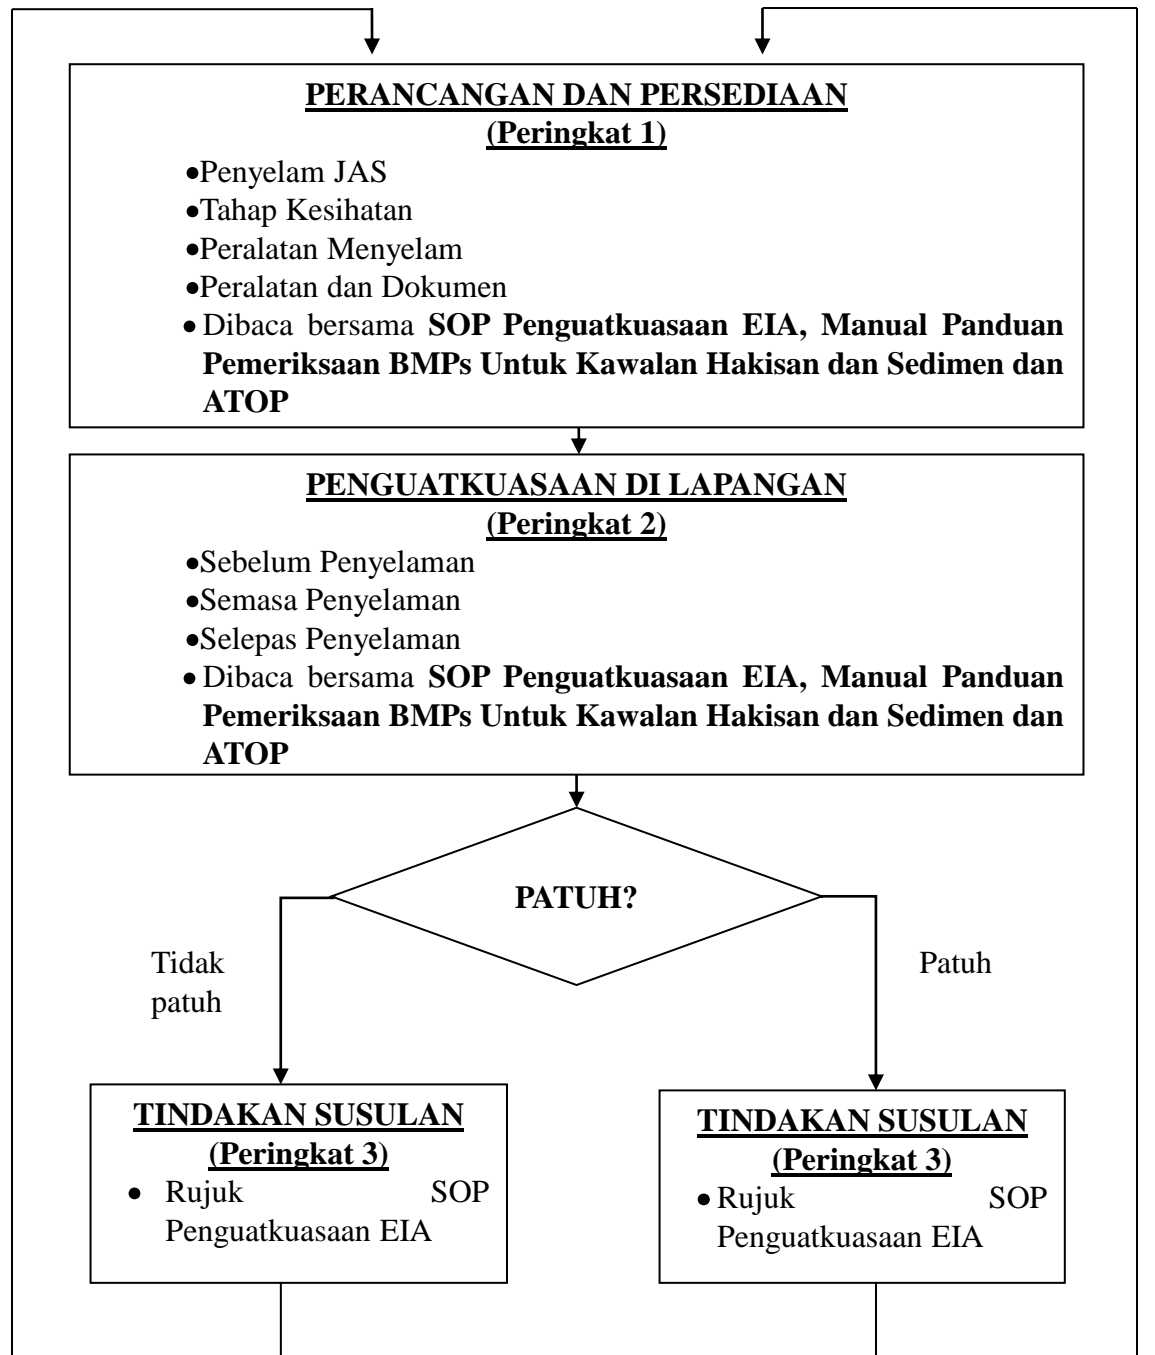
PERANCANGAN DAN PERSEDIAAN
(Peringkat 1)

- Penyelam JAS
- Tahap Kesihatan
- Peralatan Menyelam
- Peralatan dan Dokumen
- Dibaca bersama **SOP Penguatkuasaan EIA, Manual Panduan Pemeriksaan BMPs Untuk Kawalan Hakisan dan Sedimen dan ATOP**

PENGUATKUASAAN DI LAPANGAN
(Peringkat 2)

- Sebelum Penyelaman
- Semasa Penyelaman
- Selepas Penyelaman
- Dibaca bersama **SOP Penguatkuasaan EIA, Manual Panduan Pemeriksaan BMPs Untuk Kawalan Hakisan dan Sedimen dan ATOP**

PATUH?

Tidak patuh

Patuh

TINDAKAN SUSULAN
(Peringkat 3)

- Rujuk SOP Penguatkuasaan EIA

TINDAKAN SUSULAN
(Peringkat 3)

- Rujuk SOP Penguatkuasaan EIA